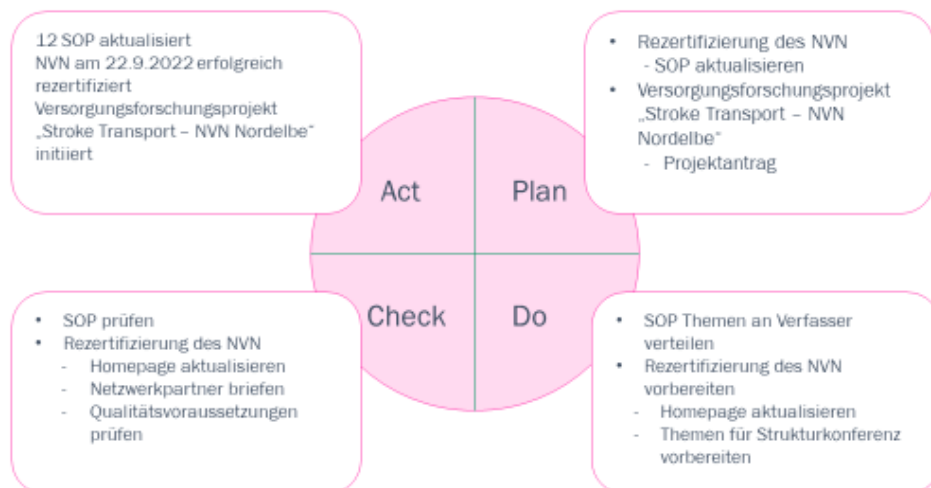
12 SOP aktualisiert
NVN am 22.9.2022 erfolgreich rezertifiziert
Versorgungsforschungsprojekt „Stroke Transport – NVN Nordelbe“ initiiert

• Rezertifizierung des NVN
- SOP aktualisieren
• Versorgungsforschungsprojekt „Stroke Transport – NVN Nordelbe“
- Projektantrag

Act

Plan

Check

Do

• SOP prüfen
• Rezertifizierung des NVN
- Homepage aktualisieren
- Netzwerkpartner briefen
- Qualitätsvoraussetzungen prüfen

• SOP Themen an Verfasser verteilen
• Rezertifizierung des NVN vorbereiten
- Homepage aktualisieren
- Themen für Strukturkonferenz vorbereiten